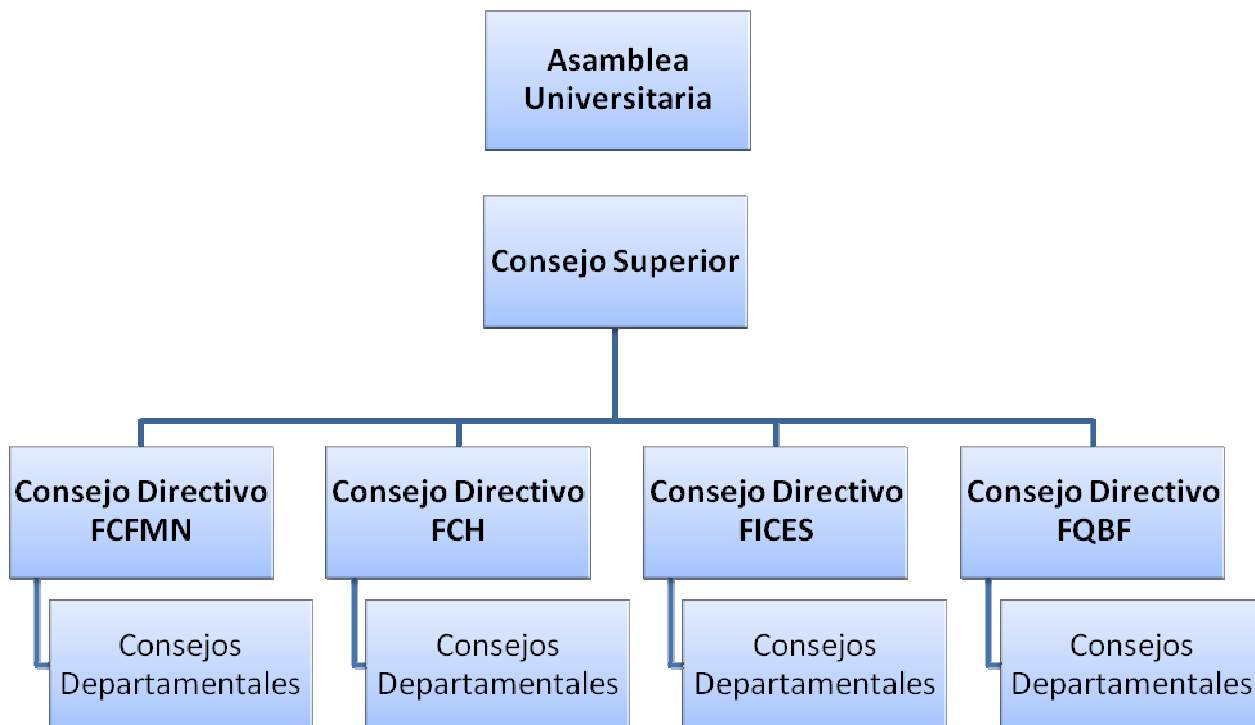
Asamblea Universitaria

Consejo Superior

Consejo Directivo FCFMN

Consejos Departamentales

Consejo Directivo FCH

Consejos Departamentales

Consejo Directivo FICES

Consejos Departamentales

Consejo Directivo FQBF

Consejos Departamentales